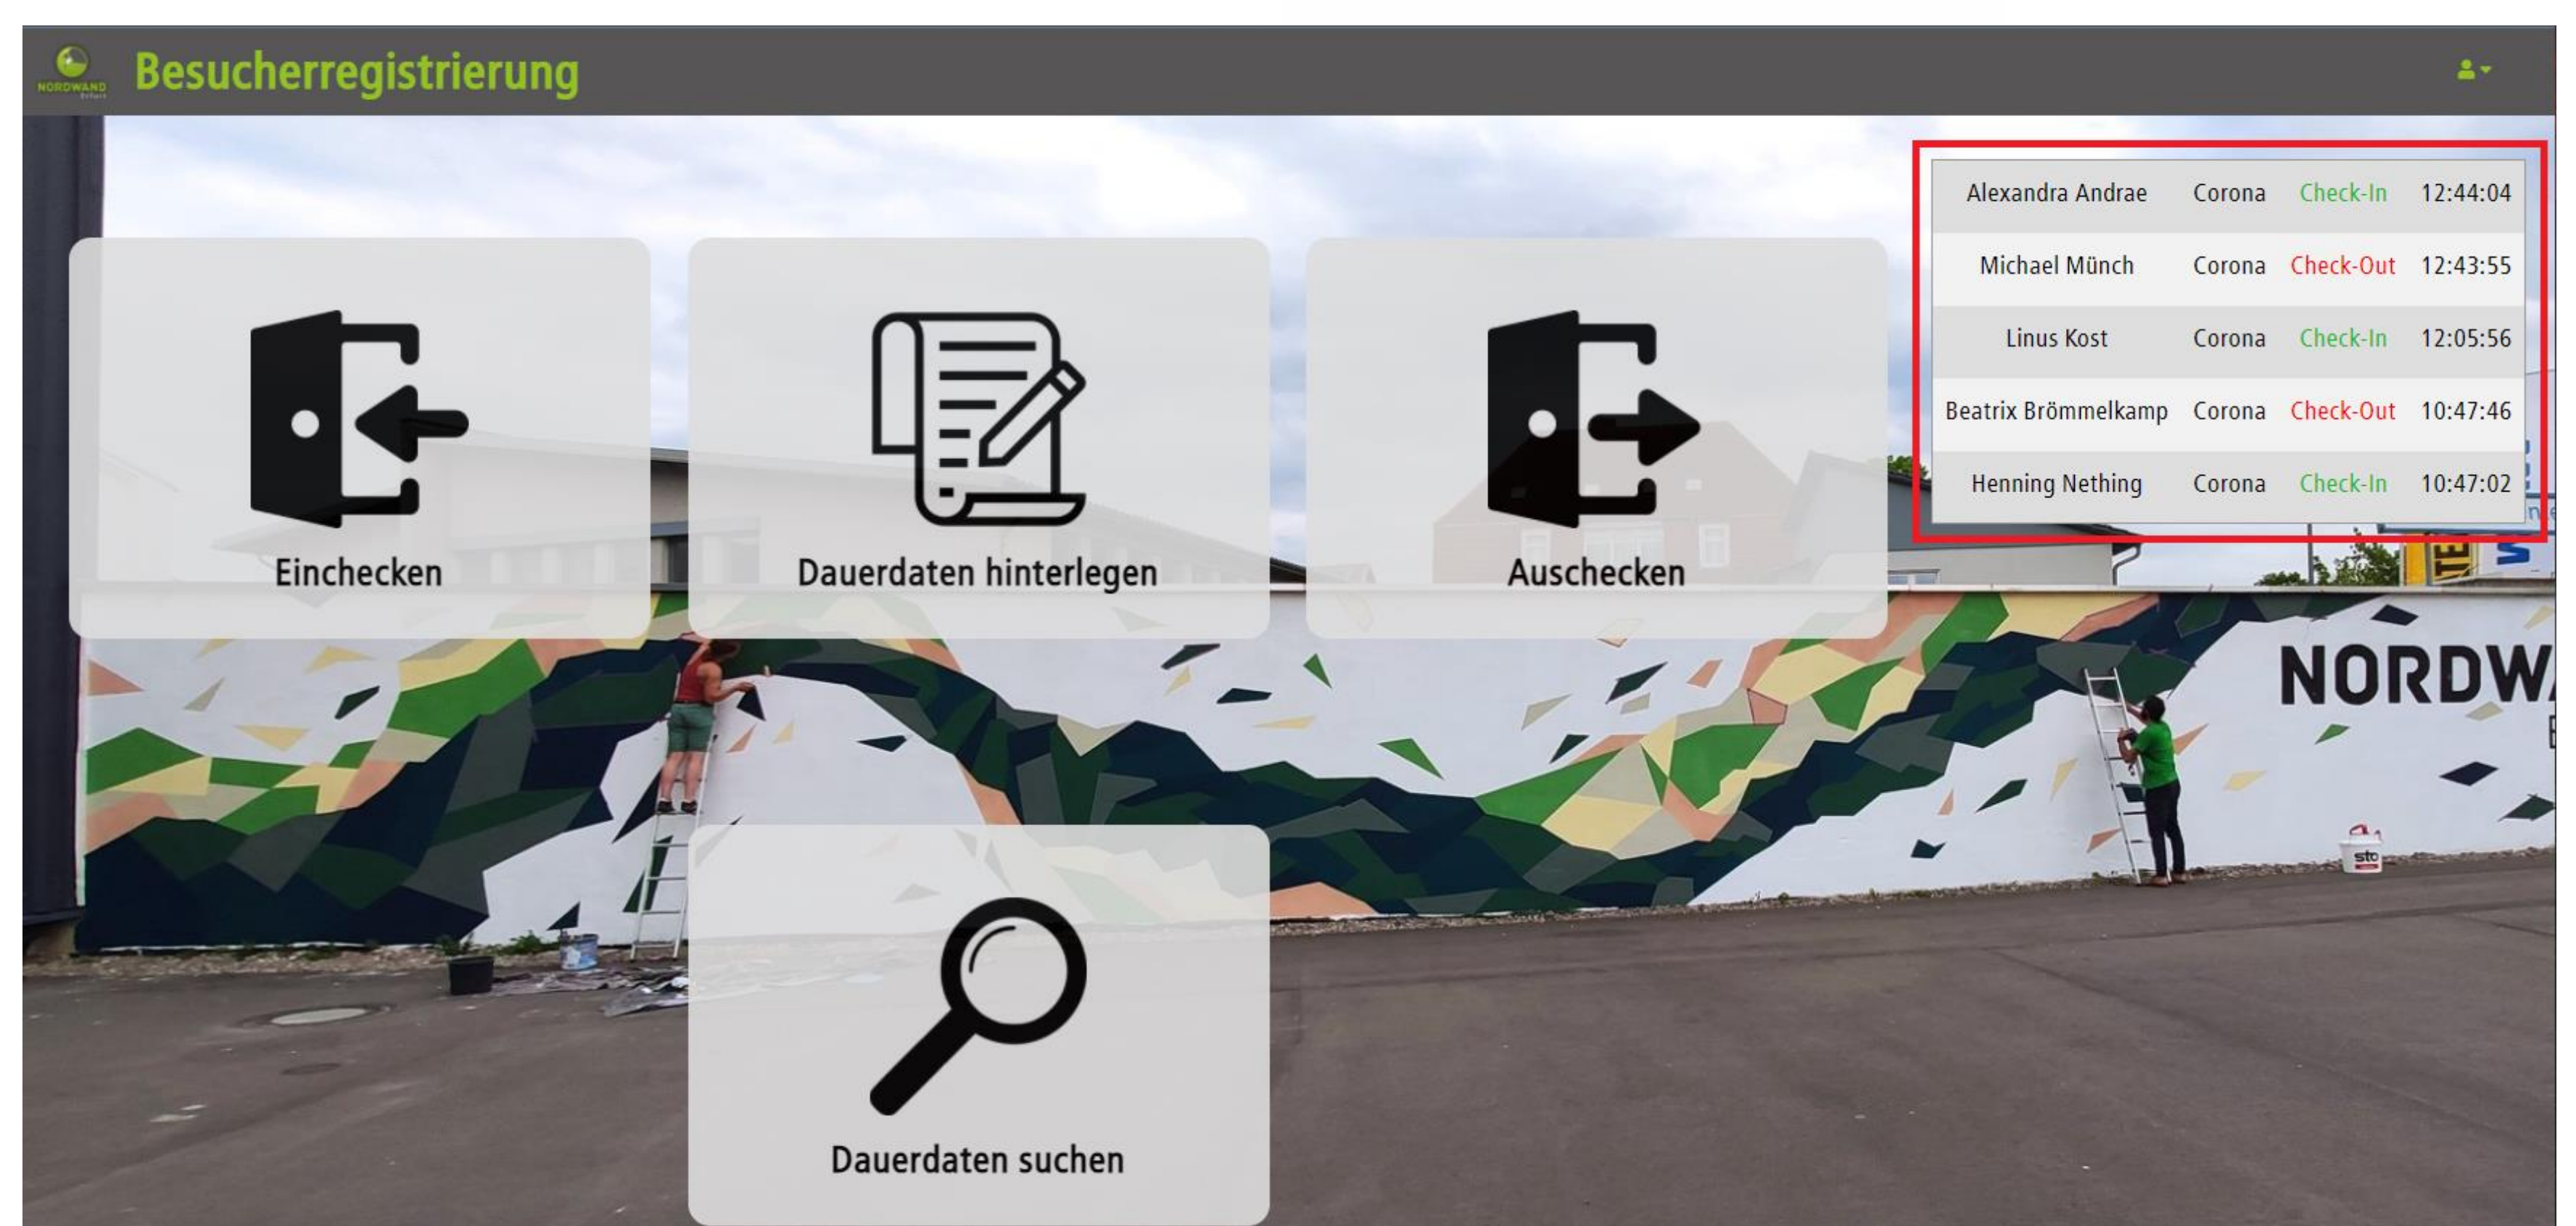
NORDWAND

Besucherregistrierung

| Alexandra Andrae | Corona | Check-In | 12:44:04 |
|---|---|---|---|
| Michael Münch | Corona | Check-Out | 12:43:55 |
| Linus Kost | Corona | Check-In | 12:05:56 |
| Beatrix Brömmelkamp | Corona | Check-Out | 10:47:46 |
| Henning Nething | Corona | Check-In | 10:47:02 |

Einchecken

Dauerdaten hinterlegen

Auschecken

Dauerdaten suchen

NORDW

sto